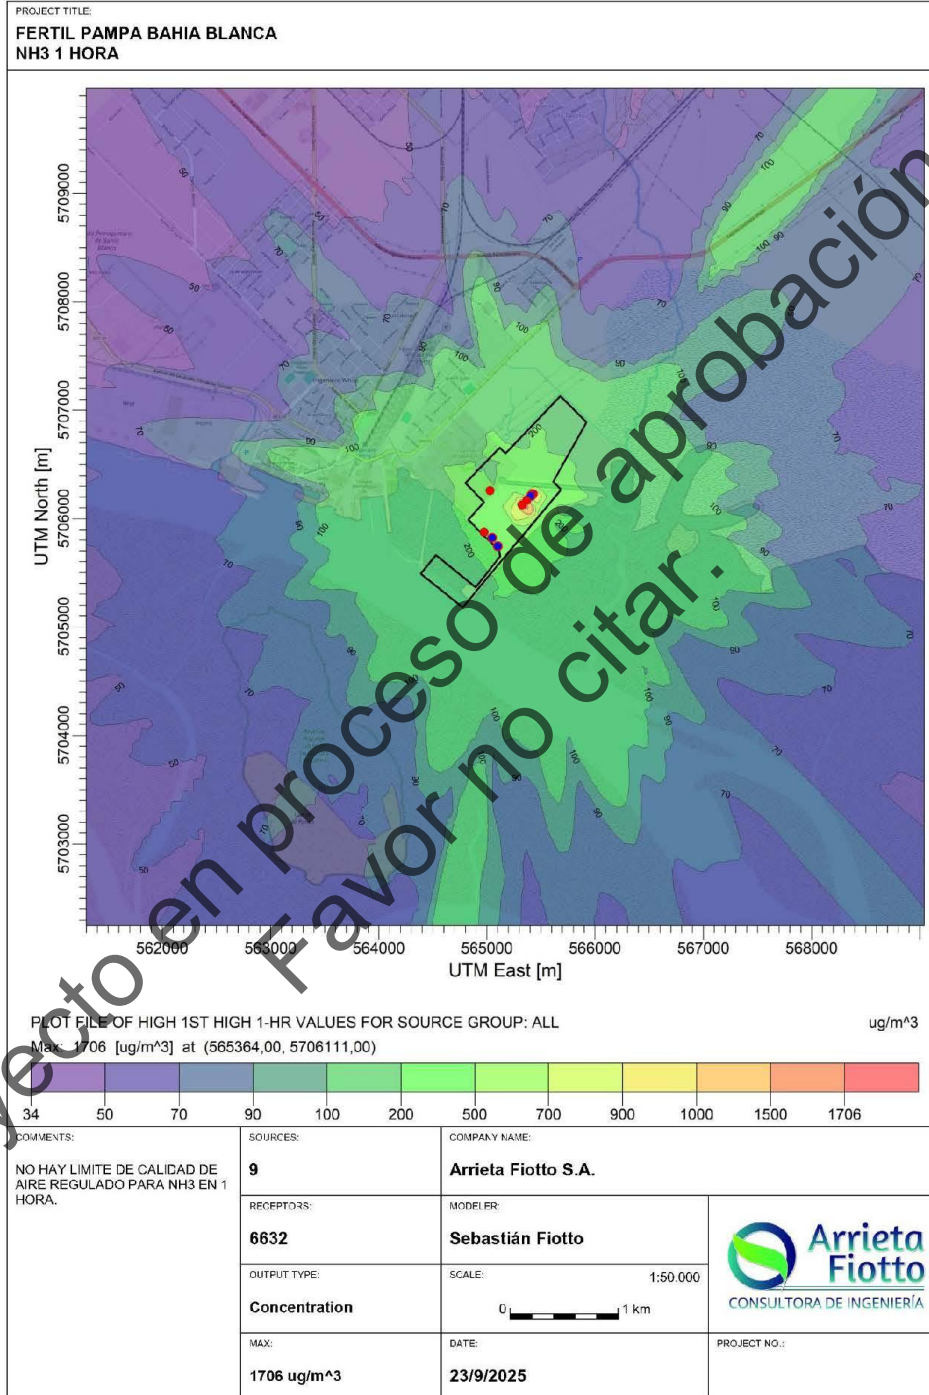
PROJECT TITLE:
FERTIL PAMPA BAHIA BLANCA
NH3 1 HORA

5709000
5708000
5707000
5706000
5705000
5704000
5703000
UTM North [m]

50
50
50
50
70
70
70
70
70
70
70
90
90
90
90
100
100
100
100
100
100
100
200
200
200
90
90
90
90
100
100 90
70
70
70
70
70
50

562000
563000
564000
565000
566000
567000
568000
UTM East [m]

Proyecto en proceso de aprobación
Favor no citar.

PLOT FILE OF HIGH 1ST HIGH 1-HR VALUES FOR SOURCE GROUP: ALL
ug/m^3
Max: 1706 [ug/m^3] at (565364,00, 5706111,00)

34 50 70 90 100 200 500 700 900 1000 1500 1706

COMMENTS:
NO HAY LIMITE DE CALIDAD DE AIRE REGULADO PARA NH3 EN 1 HORA.

SOURCES:
9

COMPANY NAME:
Arrieta Fiotto S.A.

RECEPTORS:
6632

MODELER:
Sebastián Fiotto

Arrieta Fiotto
CONSULTORA DE INGENIERÍA

OUTPUT TYPE:
Concentration

SCALE:
1:50.000
0 1 km

MAX:
1706 ug/m^3

DATE:
23/9/2025

PROJECT NO.: